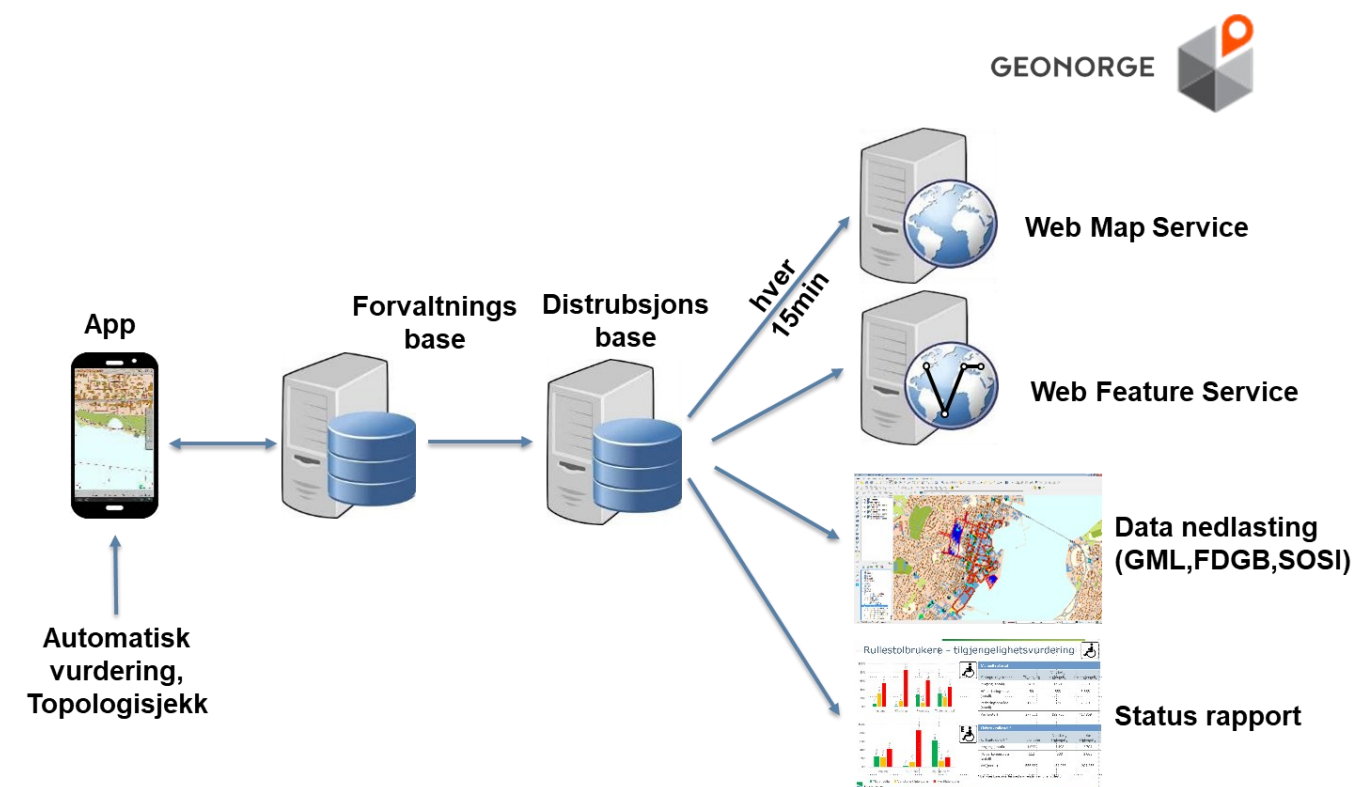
GEONORGE

App

Automatisk vurdering, Topologisjekk

Forvaltnings base

Distrubsjons base

hver 15min

Web Map Service

Web Feature Service

Data nedlasting (GML,FDGB,SOSI)

Rullestolbrukere - tilgjengelighetsvurdering

Status rapport